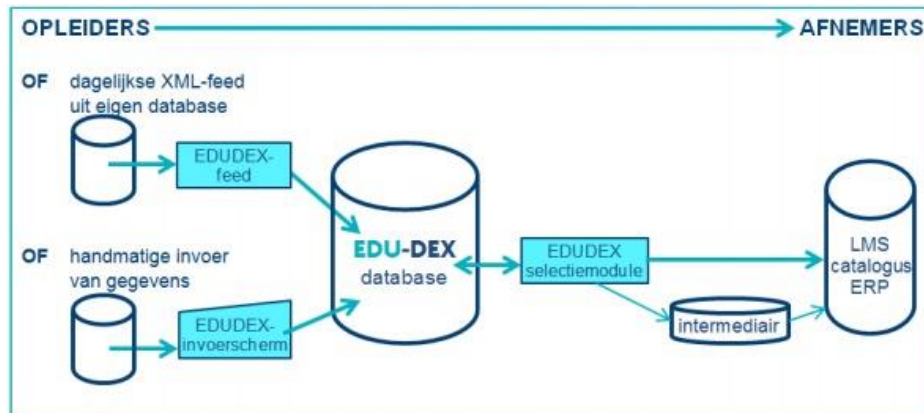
OPLEIDERS

AFNEMERS

OF dagelijkse XML-feed uit eigen database

EDUDEX-feed

OF handmatige invoer van gegevens

EDUDEX-invoerscherm

EDU-DEX database

EDUDEX selectiemodule

intermediair

LMS catalogus ERP